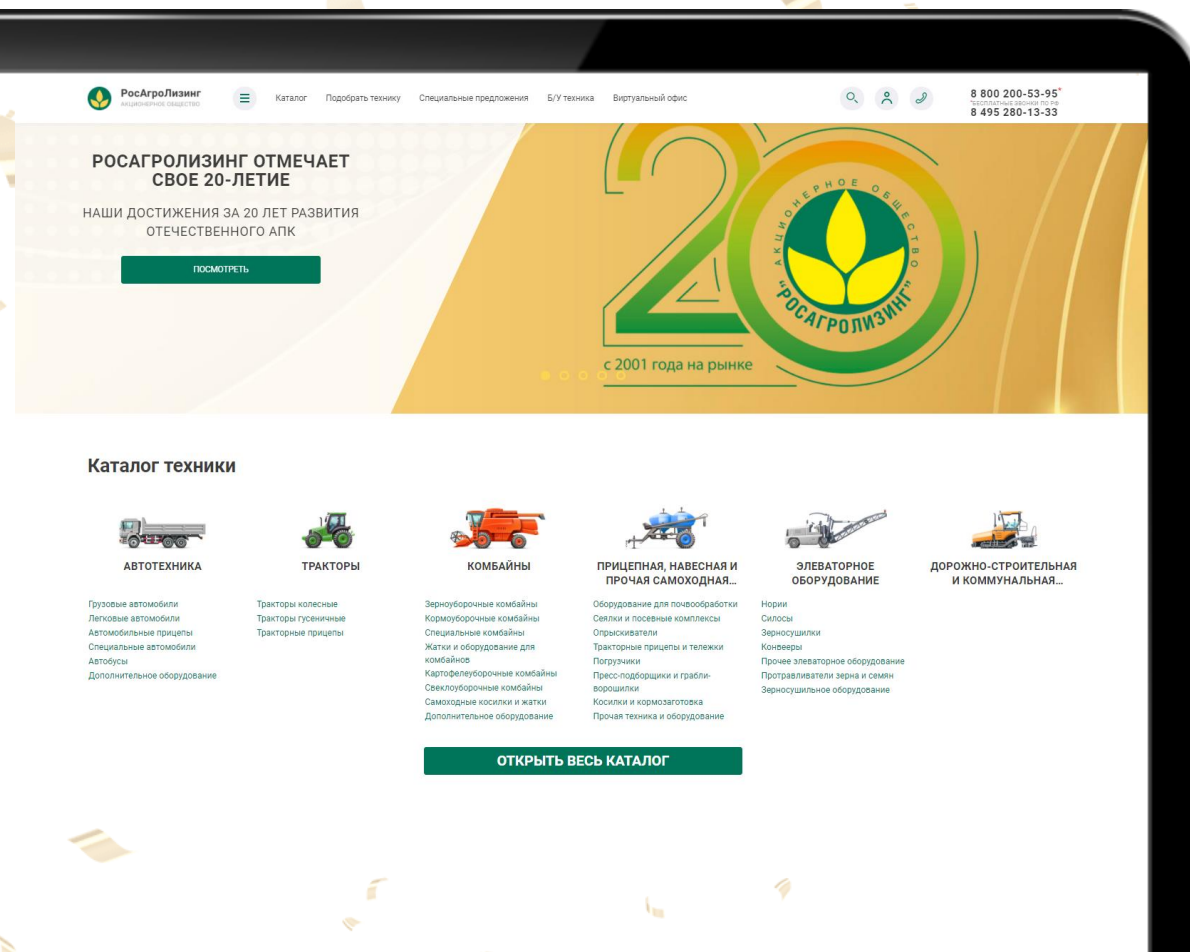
РосАгроЛизинг
АКЦИОНЕРНОЕ ОБЩЕСТВО

Каталог Подобрать технику Специальные предложения Б/У техника Виртуальный офис

8 800 200-53-95*
*БЕСПЛАТНЫЕ ЗВОНКИ ПО РФ
8 495 280-13-33

РОСАГРОЛИЗИНГ ОТМЕЧАЕТ СВОЕ 20-ЛЕТИЕ

НАШИ ДОСТИЖЕНИЯ ЗА 20 ЛЕТ РАЗВИТИЯ ОТЕЧЕСТВЕННОГО АПК

ПОСМОТРЕТЬ

20
АКЦИОНЕРНОЕ ОБЩЕСТВО
"РОСАГРОЛИЗИНГ"
с 2001 года на рынке

Каталог техники

АВТОТЕХНИКА
Грузовые автомобили
Легковые автомобили
Автомобильные прицепы
Специальные автомобили
Автобусы
Дополнительное оборудование

ТРАКТОРЫ
Тракторы колесные
Тракторы гусеничные
Тракторные прицепы

КОМБАЙНЫ
Зерноуборочные комбайны
Кормоуборочные комбайны
Специальные комбайны
Жатки и оборудование для комбайнов
Картофелеуборочные комбайны
Свеклоуборочные комбайны
Самоходные косилки и жатки
Дополнительное оборудование

ПРИЦЕПНАЯ, НАВЕСНАЯ И ПРОЧАЯ САМОХОДНАЯ...
Оборудование для почвообработки
Сеялки и посевные комплексы
Опрыскиватели
Тракторные прицепы и тележки
Погрузчики
Пресс-подборщики и грабли-ворошилки
Косилки и кормозаготовка
Прочая техника и оборудование

ЭЛЕВАТОРНОЕ ОБОРУДОВАНИЕ
Нории
Силосы
Зерносушилки
Конвееры
Прочее элеваторное оборудование
Протравливатели зерна и семян
Зерносушильное оборудование

ДОРОЖНО-СТРОИТЕЛЬНАЯ И КОММУНАЛЬНАЯ...

ОТКРЫТЬ ВЕСЬ КАТАЛОГ